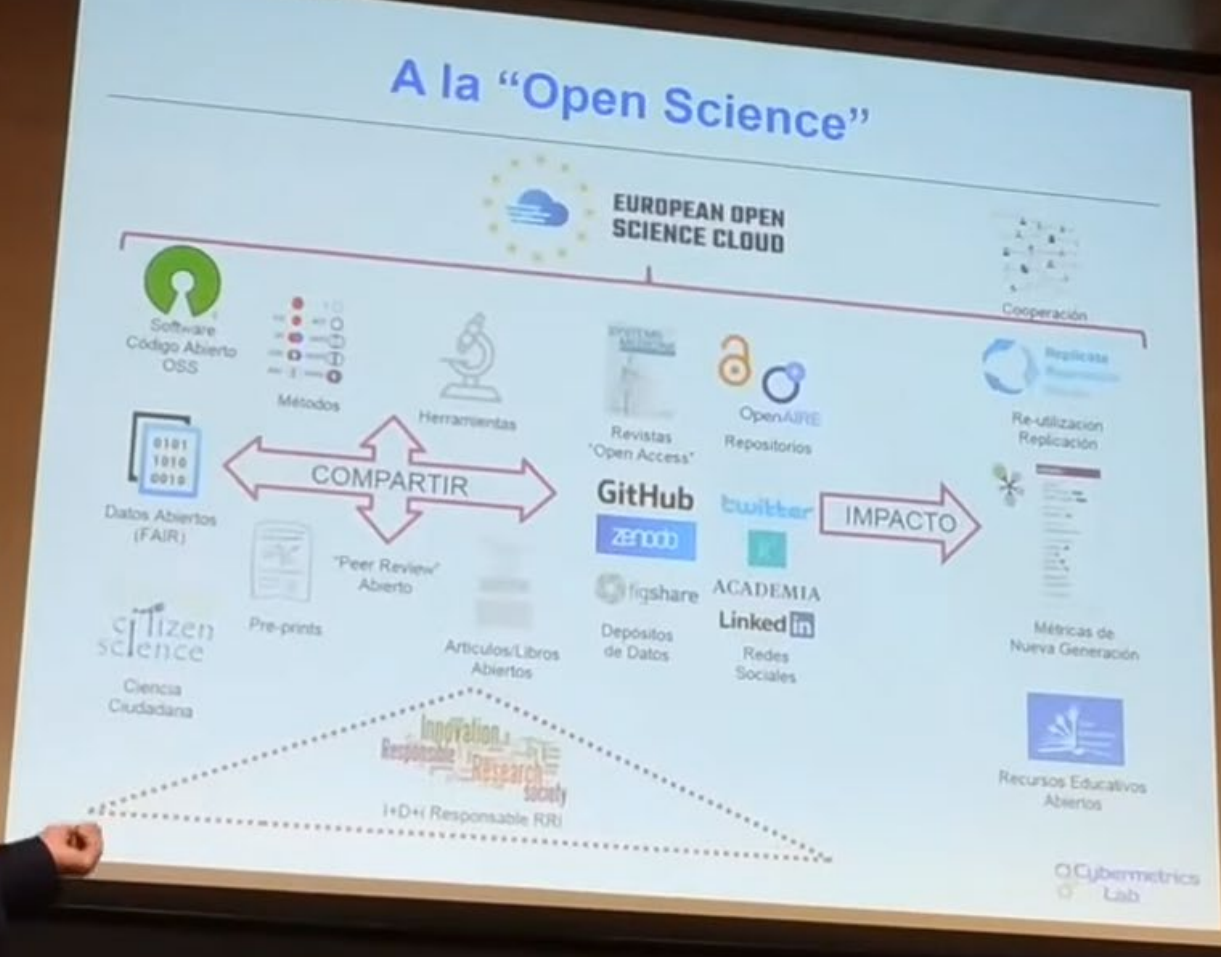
A la "Open Science"

EUROPEAN OPEN SCIENCE CLOUD

Cooperación

Software Código Abierto OSS

Métodos

Herramientas

Revistas "Open Access"

OpenAIRE Repositorios

Replicate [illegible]

Re-utilización Replicación

0101 1010 0010

Datos Abiertos (FAIR)

COMPARTIR

GitHub

zenodo

twitter

IMPACTO

"Peer Review" Abierto

Pre-prints

figshare

ACADEMIA

LinkedIn

citizen science

Ciencia Ciudadana

Artículos/Libros Abiertos

Depósitos de Datos

Redes Sociales

Métricas de Nueva Generación

Innovation Responsible Research society

I+D+i Responsable RRI

Recursos Educativos Abiertos

Cybermetrics Lab